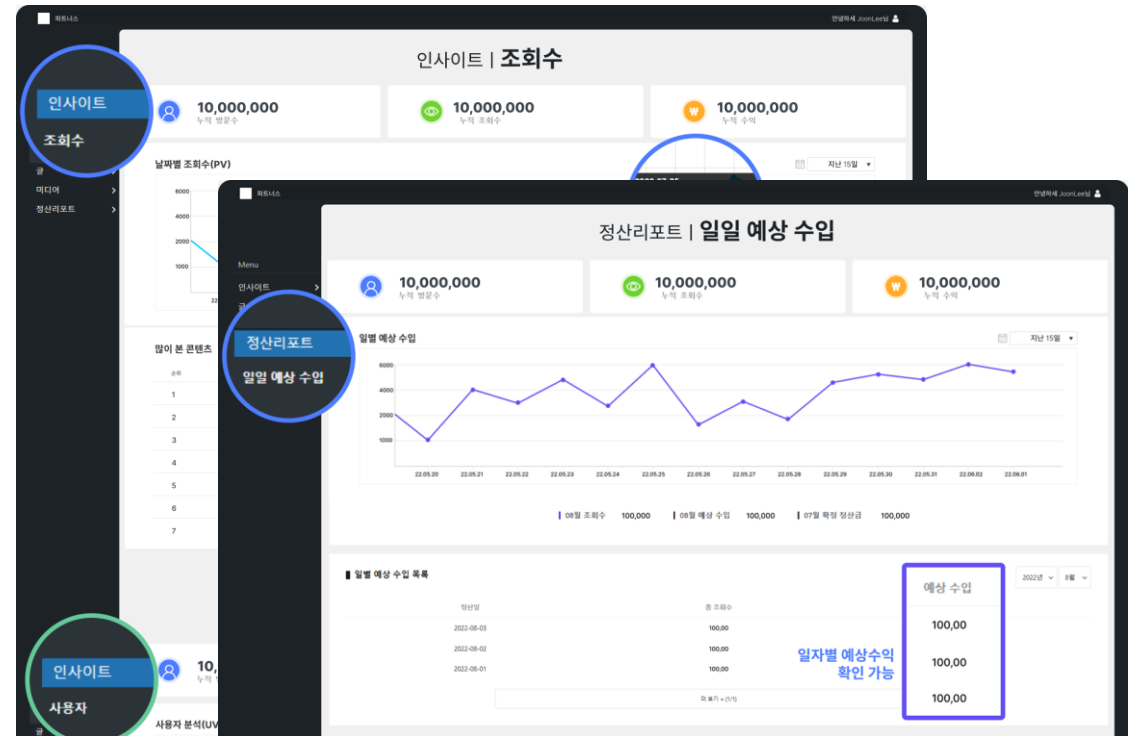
파트너스

안녕하세요 JoonLee님

인사이트

조회수

인사이트 | 조회수

10,000,000
누적 방문수

10,000,000
누적 조회수

10,000,000
누적 수익

날짜별 조회수(PV)

지난 15일

글
미디어
정산리포트

6000
4000
2000
1000

많이 본 콘텐츠

순위
1
2
3
4
5
6
7

인사이트

사용자

10,
누적

사용자 분석(UV

파트너스

안녕하세요 JoonLee님

Menu

인사이트

정산리포트

일일 예상 수입

정산리포트 | 일일 예상 수입

10,000,000
누적 방문수

10,000,000
누적 조회수

10,000,000
누적 수익

일별 예상 수입

지난 15일

6000
4000
2000
1000

22.05.20
22.05.21
22.05.22
22.05.23
22.05.24
22.05.25
22.05.26
22.05.27
22.05.28
22.05.29
22.05.30
22.05.31
22.06.02
22.06.01

08월 조회수 100,000
08월 예상 수입 100,000
07월 확정 정산금 100,000

일별 예상 수입 목록

2022년
8월

| 정산일 | 총 조회수 | 예상 수입 |
|---|---|---|
| 2022-08-03 | 100,00 | 100,00 |
| 2022-08-02 | 100,00 | 100,00 |
| 2022-08-01 | 100,00 | 100,00 |

더 보기 + (1/1)

일자별 예상수익
확인 가능